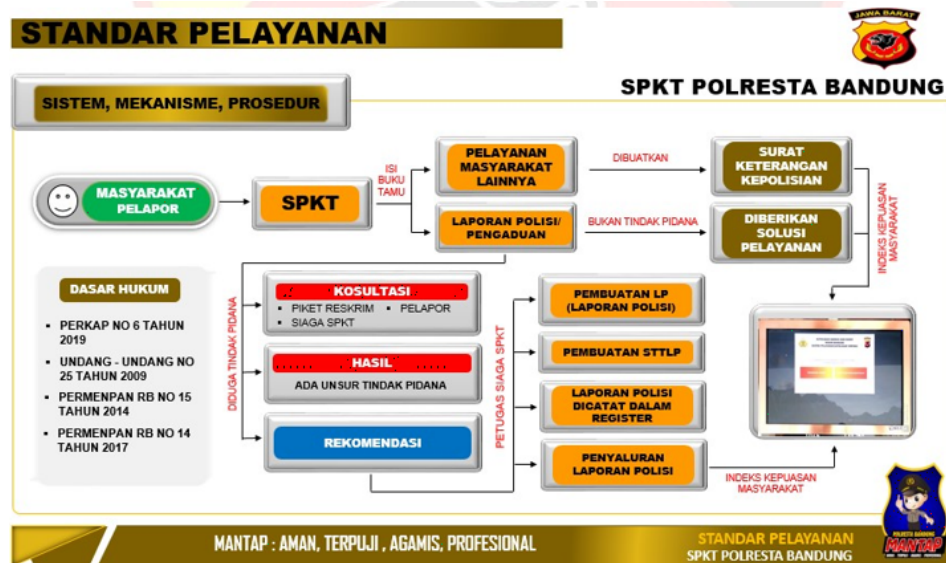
STANDAR PELAYANAN

JAWA BARAT

SPKT POLRESTA BANDUNG

SISTEM, MEKANISME, PROSEDUR

MASYARAKAT PELAPOR

SPKT

ISI BUKU TAMU

PELAYANAN MASYARAKAT LAINNYA

DIBUATKAN

SURAT KETERANGAN KEPOLISIAN

LAPORAN POLISI/ PENGADUAN

BUKAN TINDAK PIDANA

DIBERIKAN SOLUSI PELAYANAN

INDEKS KEPUASAN MASYARAKAT

DASAR HUKUM

- PERKAP NO 6 TAHUN 2019
- UNDANG - UNDANG NO 25 TAHUN 2009
- PERMENPAN RB NO 15 TAHUN 2014
- PERMENPAN RB NO 14 TAHUN 2017

DIDUGA TINDAK PIDANA

KOSULTASI

- PIKET RESKRIM
- PELAPOR
- SIAGA SPKT

HASIL

ADA UNSUR TINDAK PIDANA

REKOMENDASI

PETUGAS SIAGA SPKT

PEMBUATAN LP (LAPORAN POLISI)

PEMBUATAN STTLP

LAPORAN POLISI DICATAT DALAM REGISTER

PENYALURAN LAPORAN POLISI

INDEKS KEPUASAN MASYARAKAT

MANTAP : AMAN, TERPUJI , AGAMIS, PROFESIONAL

STANDAR PELAYANAN
SPKT POLRESTA BANDUNG

POLRESTA BANDUNG
MANTAP